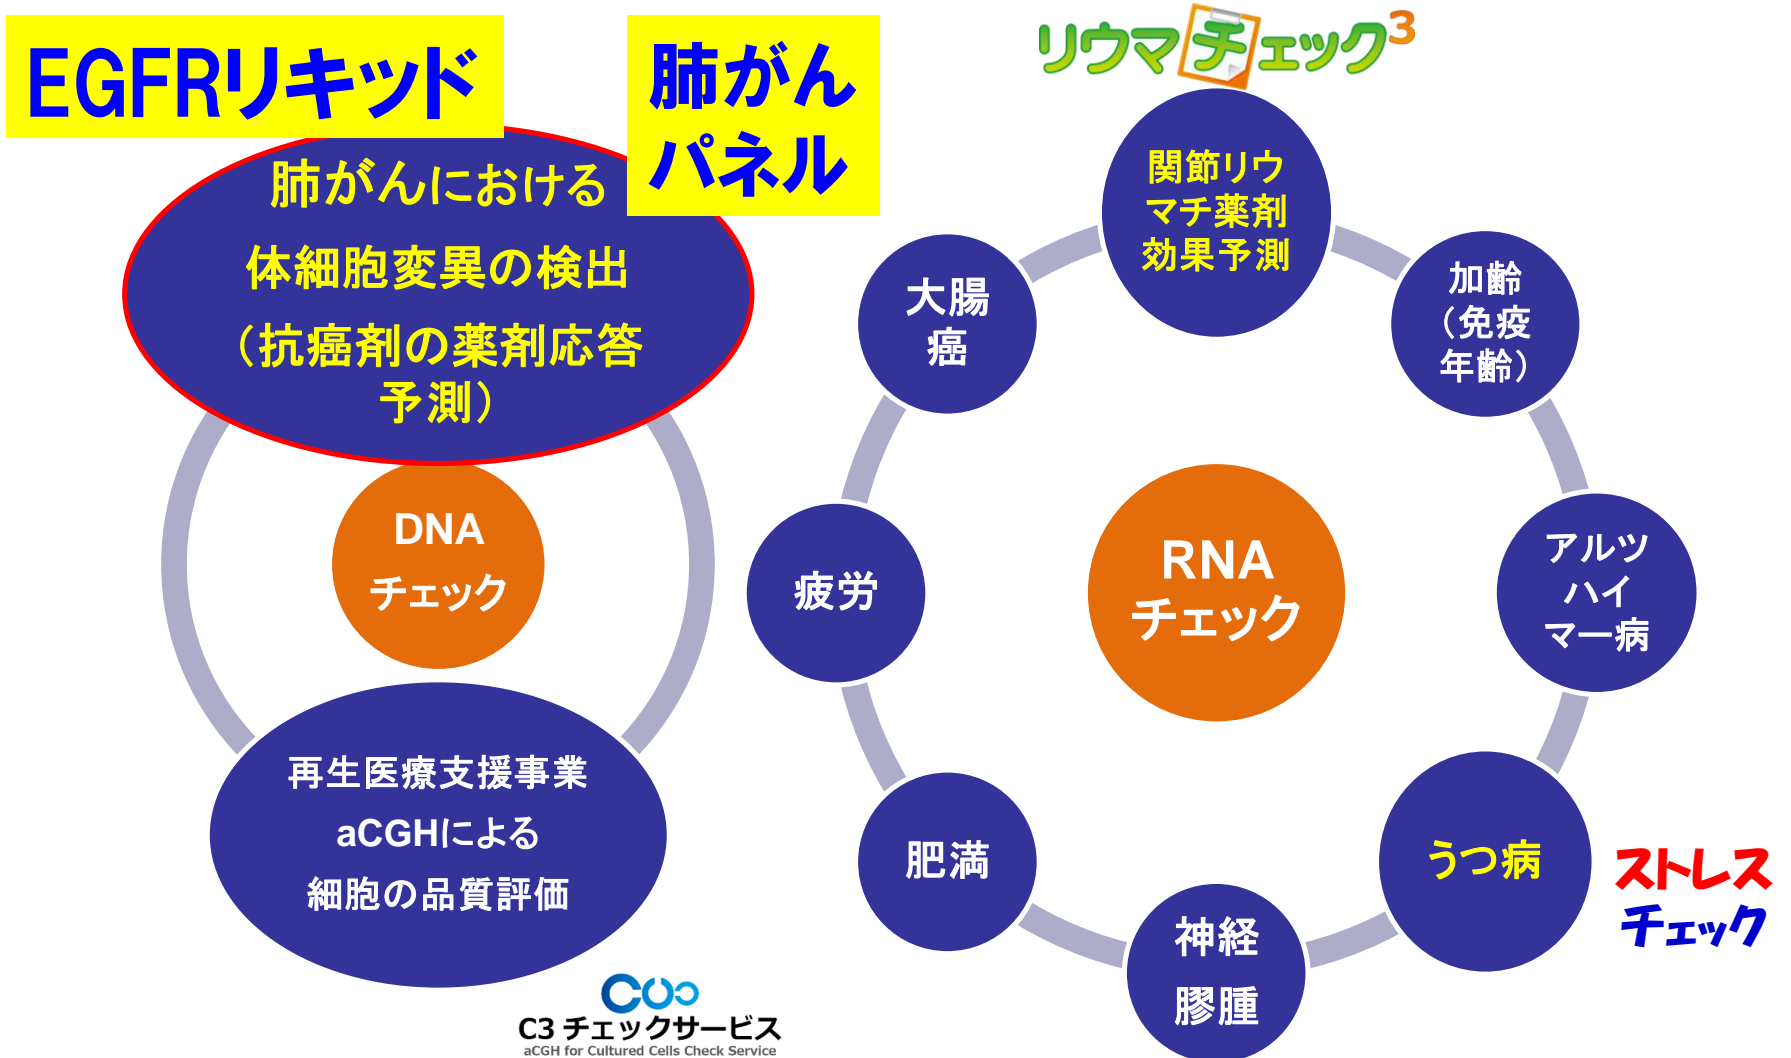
EGFRリキッド

肺がんパネル

肺がんにおける体細胞変異の検出（抗癌剤の薬剤応答予測）

DNA チェック

再生医療支援事業 aCGHによる 細胞の品質評価

C3 チェックサービス
aCGH for Cultured Cells Check Service

リウマチェック$^3$

関節リウマチ薬剤効果予測

加齢（免疫年齢）

アルツハイマー病

うつ病

ストレスチェック

神経膠腫

肥満

疲労

大腸癌

RNA チェック